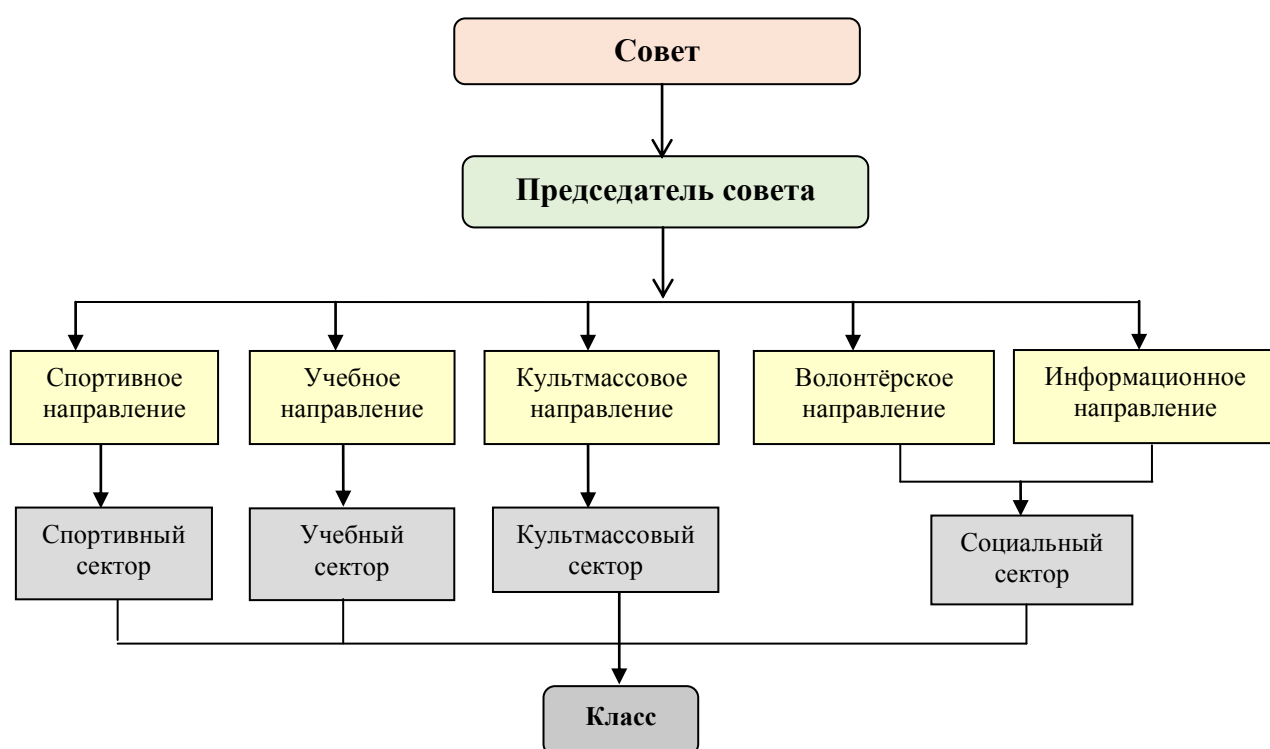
Совет

Председатель совета

Спортивное направление

Учебное направление

Культмассовое направление

Волонтёрское направление

Информационное направление

Спортивный сектор

Учебный сектор

Культмассовый сектор

Социальный сектор

Класс